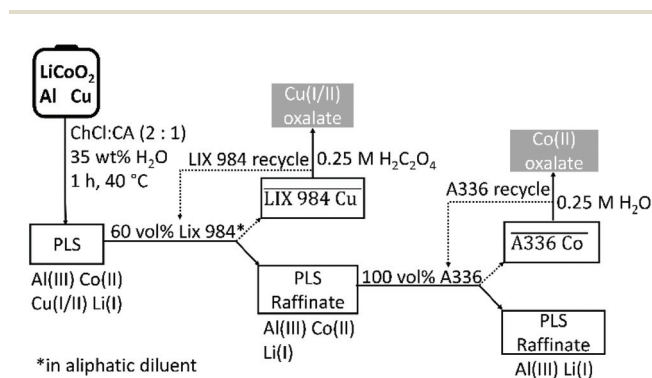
$LiCoO_2$
Al Cu

ChCl:CA (2 : 1)
35 wt% $H_2O$
1 h, 40 °C

PLS

Al(III) Co(II)
Cu(I/II) Li(I)

60 vol% Lix 984*

Cu(I/II) oxalate

LIX 984 recycle

0.25 M $H_2C_2O_4$

$\overline{\text{LIX 984 Cu}}$

PLS Raffinate

Al(III) Co(II)
Li(I)

100 vol% A336

Co(II) oxalate

A336 recycle

0.25 M $H_2O$

$\overline{\text{A336 Co}}$

PLS Raffinate

Al(III) Li(I)

*in aliphatic diluent